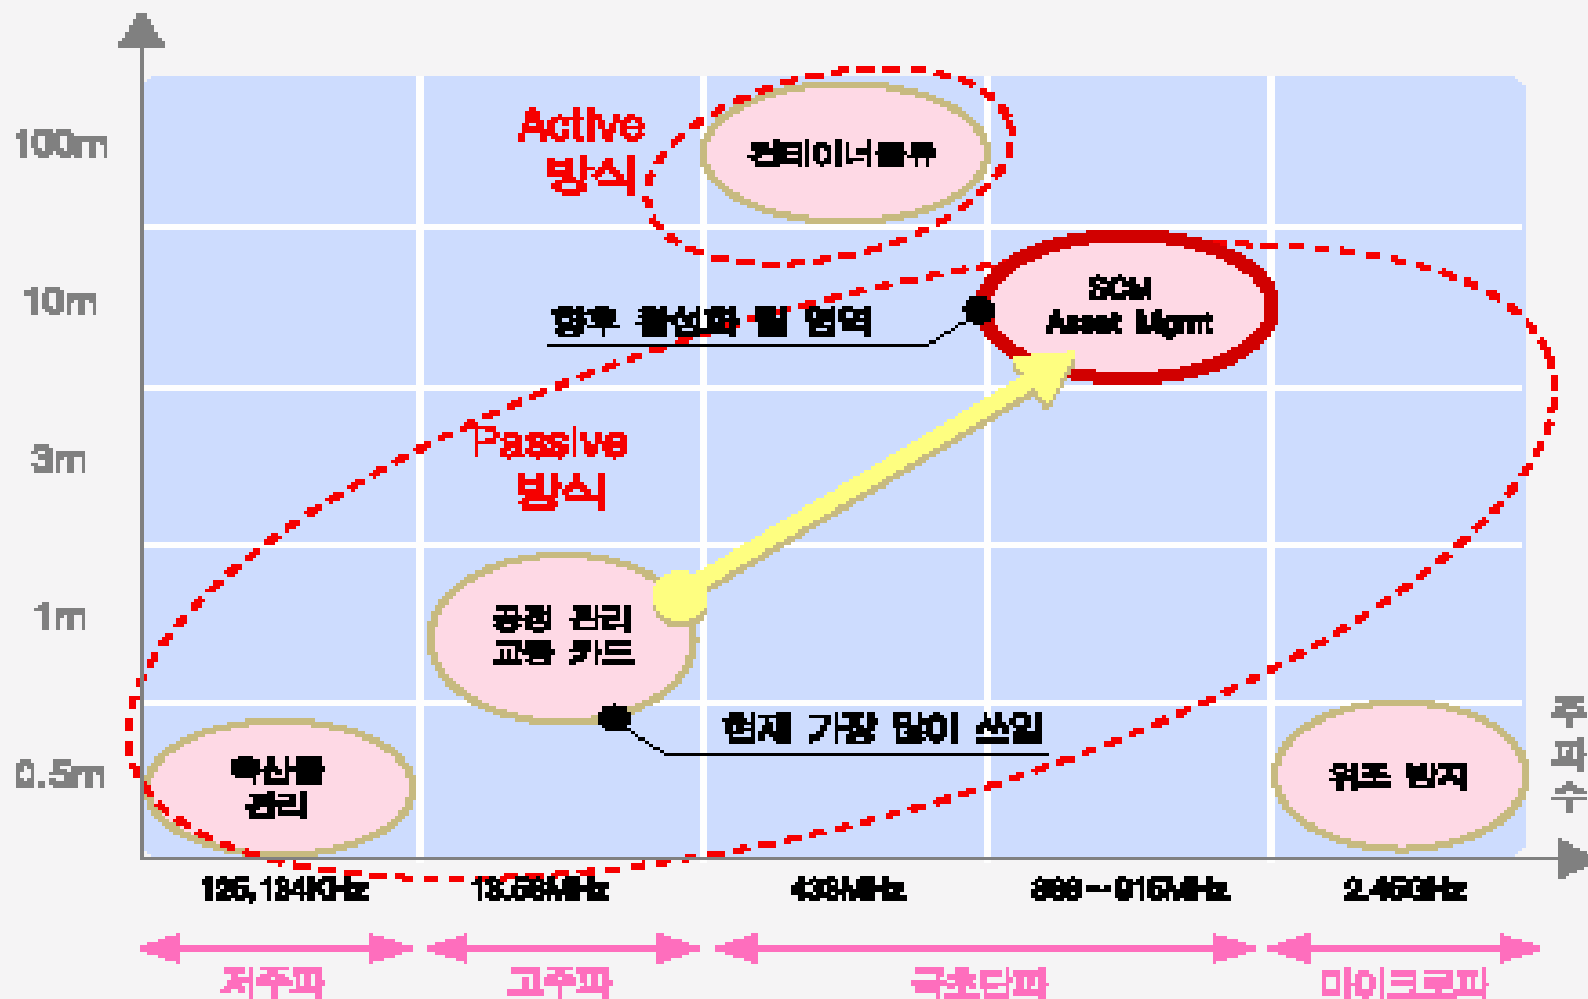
100m
10m
3m
1m
0.5m

Active 방식

컨테이너물류

SCM Asset Mgmt

향후 활성화 될 영역

Passive 방식

공정 관리 교통 카드

현재 가장 많이 쓰임

축산물 관리

위조 방지

주파수

125, 134KHz
13.56MHz
433MHz
868~915MHz
2.45GHz

저주파
고주파
극초단파
마이크로파